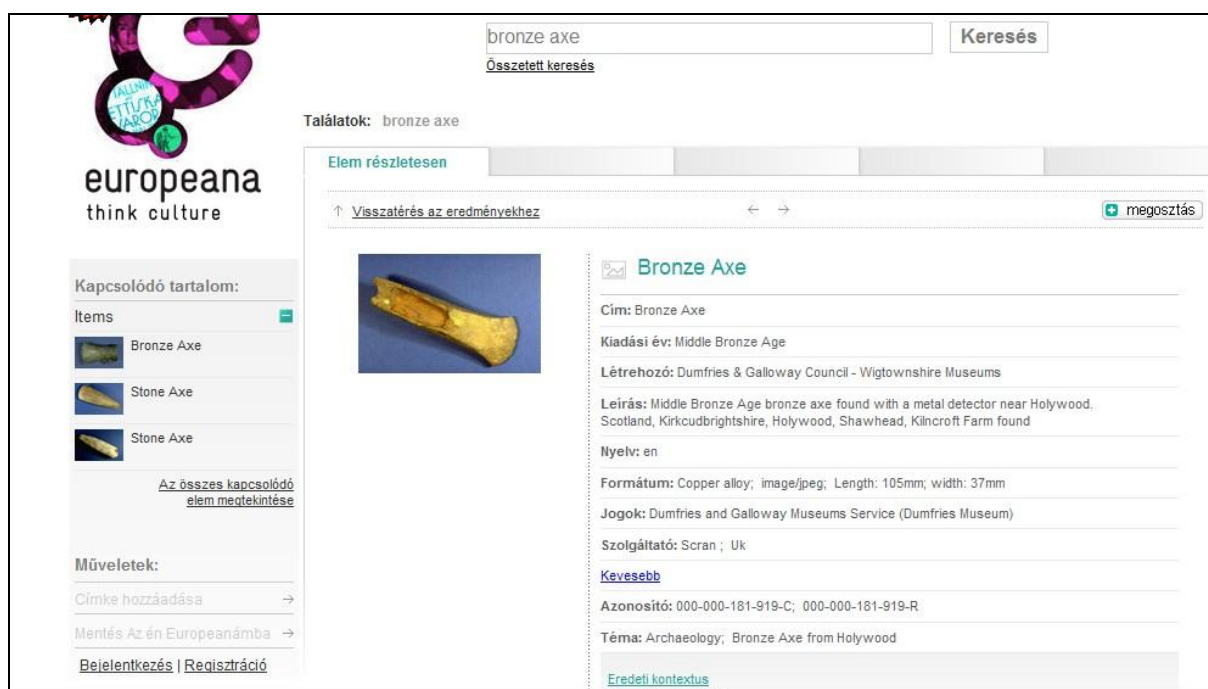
TALLINN
ETTISKA
VAROS

europeana
think culture

bronze axe
Keresés
Összetett keresés

Találatok: bronze axe

Elem részletesen

↑ Visszatérés az eredményekhez ← →
megosztás

Kapcsolódó tartalom:
Items
Bronze Axe
Stone Axe
Stone Axe
Az összes kapcsolódó elem megtekintése

Műveletek:
Címke hozzáadása →
Mentés Az én Europeanámba →
Bejelentkezés | Regisztráció

Bronze Axe

Cím: Bronze Axe

Kiadási év: Middle Bronze Age

Létrehozó: Dumfries & Galloway Council - Wigtownshire Museums

Leírás: Middle Bronze Age bronze axe found with a metal detector near Holywood. Scotland, Kirkcudbrightshire, Holywood, Shawhead, Kilncroft Farm found

Nyelv: en

Formátum: Copper alloy; image/jpeg; Length: 105mm; width: 37mm

Jogok: Dumfries and Galloway Museums Service (Dumfries Museum)

Szolgáltató: Scran ; Uk

Kevesebb

Azonosító: 000-000-181-919-C; 000-000-181-919-R

Téma: Archaeology; Bronze Axe from Holywood

Eredeti kontextus